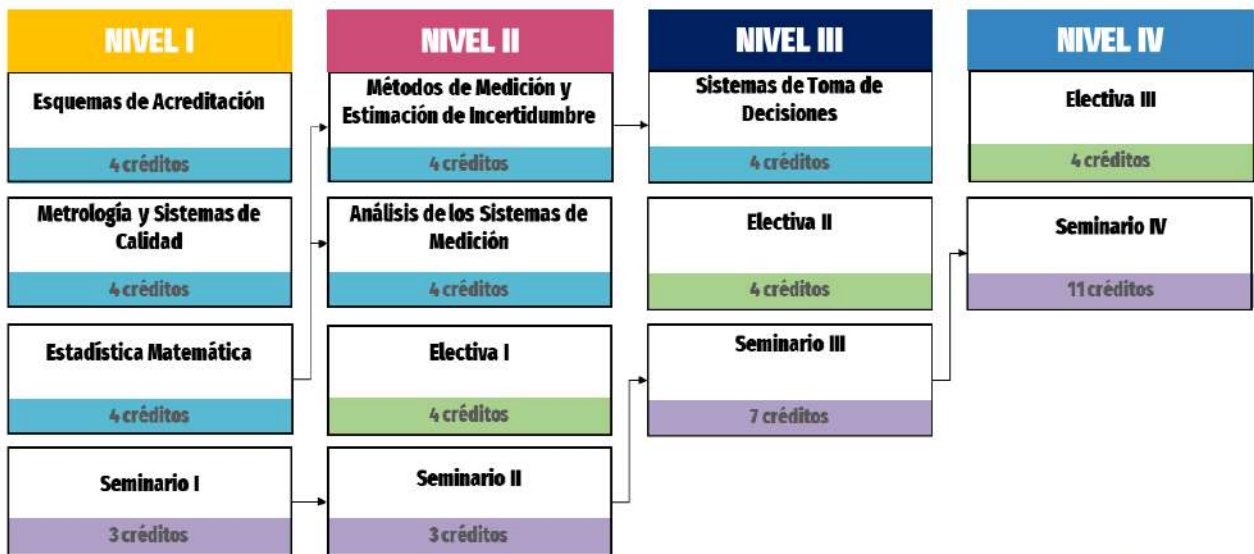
NIVEL I

Esquemas de Acreditación
4 créditos

Metrología y Sistemas de Calidad
4 créditos

Estadística Matemática
4 créditos

Seminario I
3 créditos

NIVEL II

Métodos de Medición y Estimación de Incertidumbre
4 créditos

Análisis de los Sistemas de Medición
4 créditos

Electiva I
4 créditos

Seminario II
3 créditos

NIVEL III

Sistemas de Toma de Decisiones
4 créditos

Electiva II
4 créditos

Seminario III
7 créditos

NIVEL IV

Electiva III
4 créditos

Seminario IV
11 créditos